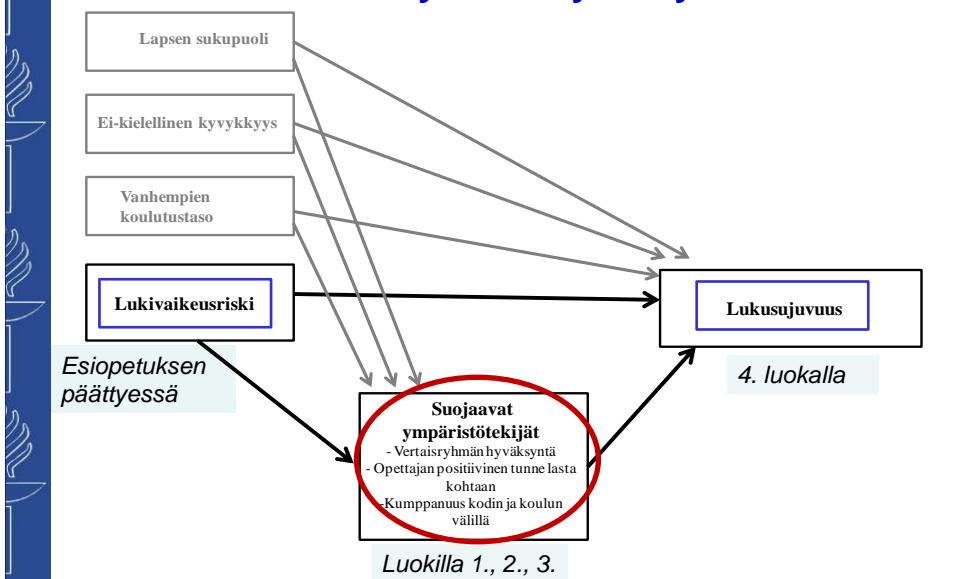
Lapsen sukupuoli

Ei-kielellinen kyvykkyys

Vanhempien koulutustaso

Lukivaikeusriski

Esiopetuksen päättyessä

Lukusujuvuus

4. luokalla

Suojaavat ympäristötekijät
- Vertaisryhmän hyväksyntä
- Opettajan positiivinen tunne lasta kohtaan
-Kumppanuus kodin ja koulun välillä

Luokilla 1., 2., 3.